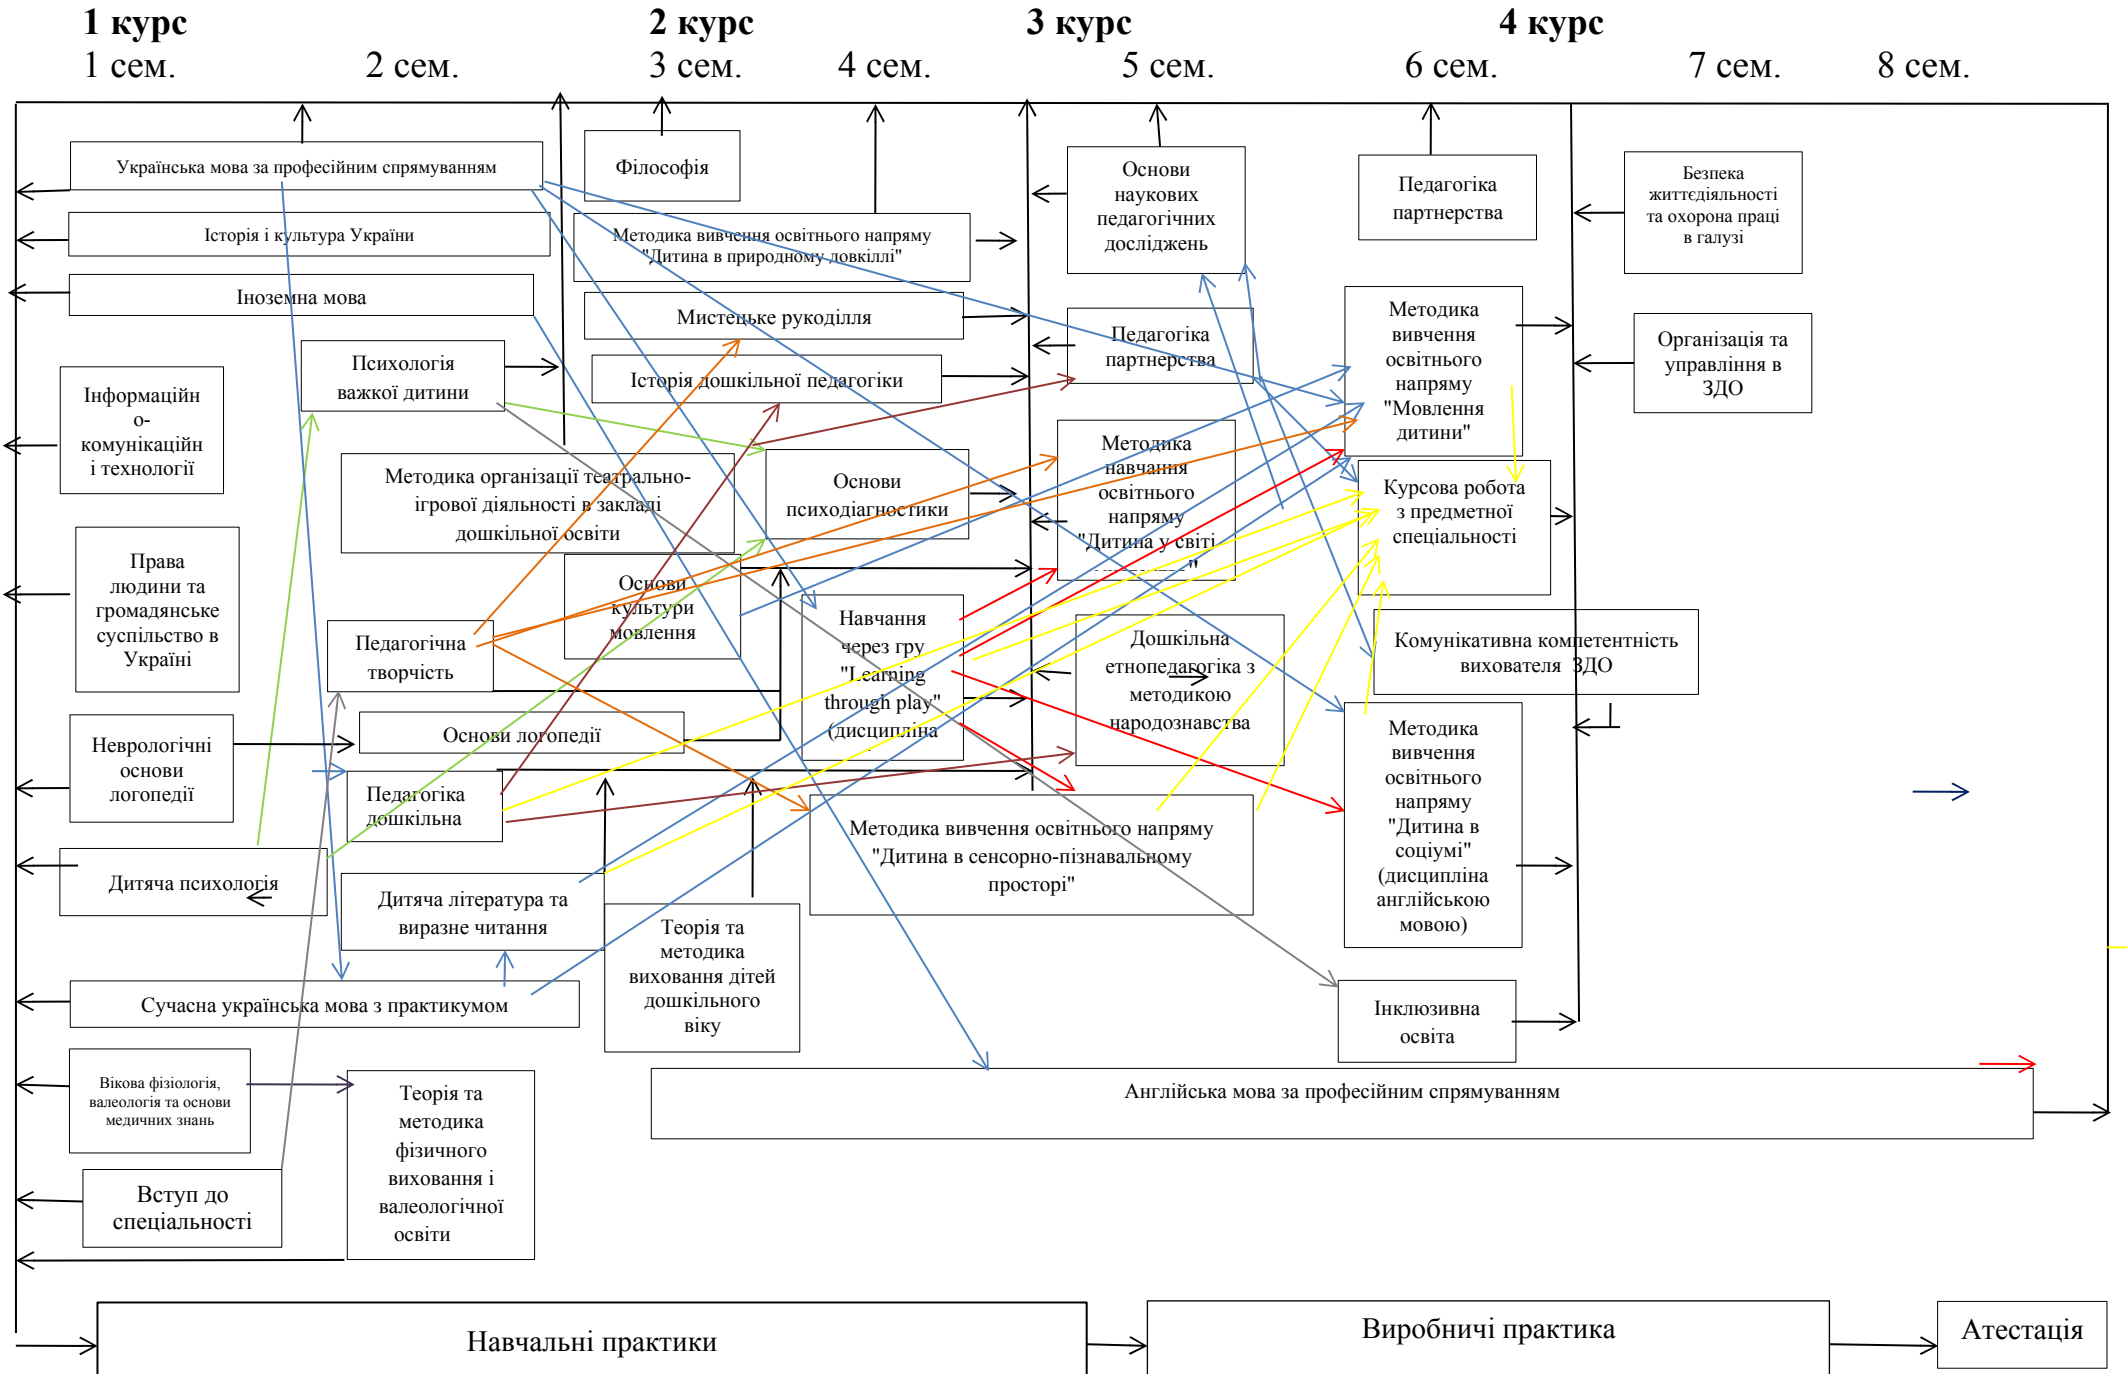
1 курс
1 сем.
2 сем.
2 курс
3 сем.
4 сем.
3 курс
5 сем.
6 сем.
4 курс
7 сем.
8 сем.

Українська мова за професійним спрямуванням
Філософія
Основи наукових педагогічних досліджень
Педагогіка партнерства
Безпека життєдіяльності та охорона праці в галузі
Історія і культура України
Методика вивчення освітнього напряму "Дитина в природному довкіллі"
Іноземна мова
Мистецьке рукоділля
Педагогіка партнерства
Методика вивчення освітнього напряму "Мовлення дитини"
Організація та управління в ЗДО
Психологія важкої дитини
Історія дошкільної педагогіки
Інформаційно-комунікаційні технології
Методика організації театрально-ігрової діяльності в закладі дошкільної освіти
Основи психодіагностики
Методика навчання освітнього напряму "Дитина у світі"
Курсова робота з предметної спеціальності
Права людини та громадянське суспільство в Україні
Основи культури мовлення
Педагогічна творчість
Навчання через гру "Learning through play" (дисципліна
Дошкільна етнопедагогіка з методикою народознавства
Комунікативна компетентність вихователя ЗДО
Основи логопедії
Неврологічні основи логопедії
Методика вивчення освітнього напряму "Дитина в соціумі" (дисципліна англійською мовою)
Педагогіка дошкільна
Методика вивчення освітнього напряму "Дитина в сенсорно-пізнавальному просторі"
Дитяча психологія
Дитяча література та виразне читання
Теорія та методика виховання дітей дошкільного віку
Сучасна українська мова з практикумом
Інклюзивна освіта
Вікова фізіологія, валеологія та основи медичних знань
Теорія та методика фізичного виховання і валеологічної освіти
Англійська мова за професійним спрямуванням
Вступ до спеціальності
Навчальні практики
Виробничі практика
Атестація